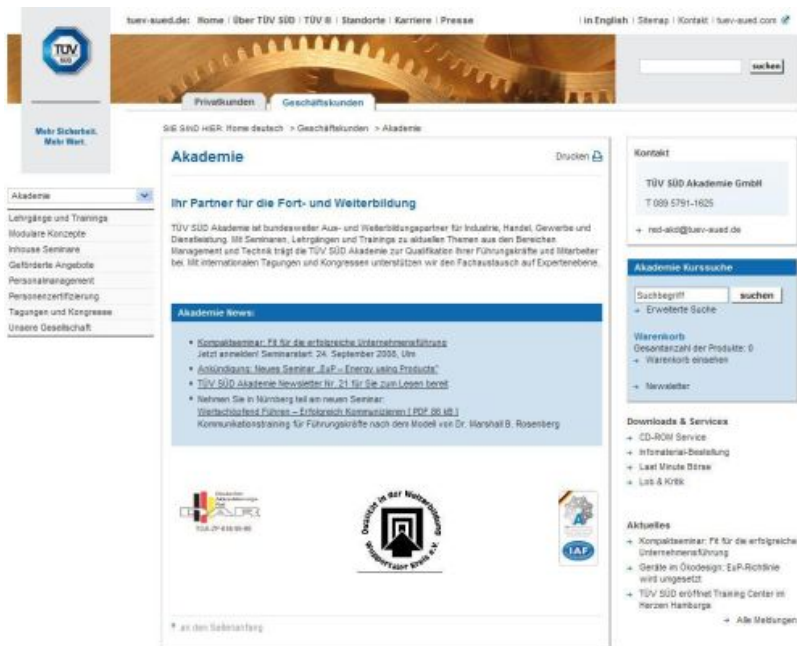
TÜV SÜD

tuev-sued.de: Home | Über TÜV SÜD | TÜV ® | Standorte | Karriere | Presse

| in English | Sitemap | Kontakt | tuev-sued.com

suchen

Privatkunden | Geschäftskunden

Mehr Sicherheit. Mehr Wert.

SIE SIND HIER: Home deutsch > Geschäftskunden > Akademie

Akademie

Lehrgänge und Trainings
Modulare Konzepte
Inhouse Seminare
Geförderte Angebote
Personalmanagement
Personenzertifizierung
Tagungen und Kongresse
Unsere Gesellschaft

Akademie

Drucken

Ihr Partner für die Fort- und Weiterbildung

TÜV SÜD Akademie ist bundesweiter Aus- und Weiterbildungspartner für Industrie, Handel, Gewerbe und Dienstleistung. Mit Seminaren, Lehrgängen und Trainings zu aktuellen Themen aus den Bereichen Management und Technik trägt die TÜV SÜD Akademie zur Qualifikation Ihrer Führungskräfte und Mitarbeiter bei. Mit internationalen Tagungen und Kongressen unterstützen wir den Fachaustausch auf Expertenebene.

Akademie News:

- Kompaktseminar: Fit für die erfolgreiche Unternehmensführung
Jetzt anmelden! Seminarstart: 24. September 2008, Ulm
- Ankündigung: Neues Seminar „EuP – Energy using Products"
- TÜV SÜD Akademie Newsletter Nr. 21 für Sie zum Lesen bereit
- Nehmen Sie in Nürnberg teil am neuen Seminar:
Wertschätzend Führen – Erfolgreich Kommunizieren [ PDF 86 kB ]
Kommunikationstraining für Führungskräfte nach dem Modell von Dr. Marshall B. Rosenberg

DAR

TGA-ZP-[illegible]

Qualität in der Weiterbildung Wuppertaler Kreis e.V.

IAF

an den Seitenanfang

Kontakt

TÜV SÜD Akademie GmbH

T 089 5791-1625

red-akd@tuev-sued.de

Akademie Kurssuche

Suchbegriff suchen

Erweiterte Suche

Warenkorb
Gesamtanzahl der Produkte: 0
Warenkorb einsehen

Newsletter

Downloads & Services
CD-ROM Service
Infomaterial-Bestellung
Last Minute Börse
Lob & Kritik

Aktuelles
Kompaktseminar: Fit für die erfolgreiche Unternehmensführung
Geräte im Ökodesign: EuP-Richtlinie wird umgesetzt
TÜV SÜD eröffnet Training Center im Herzen Hamburgs
Alle Meldungen